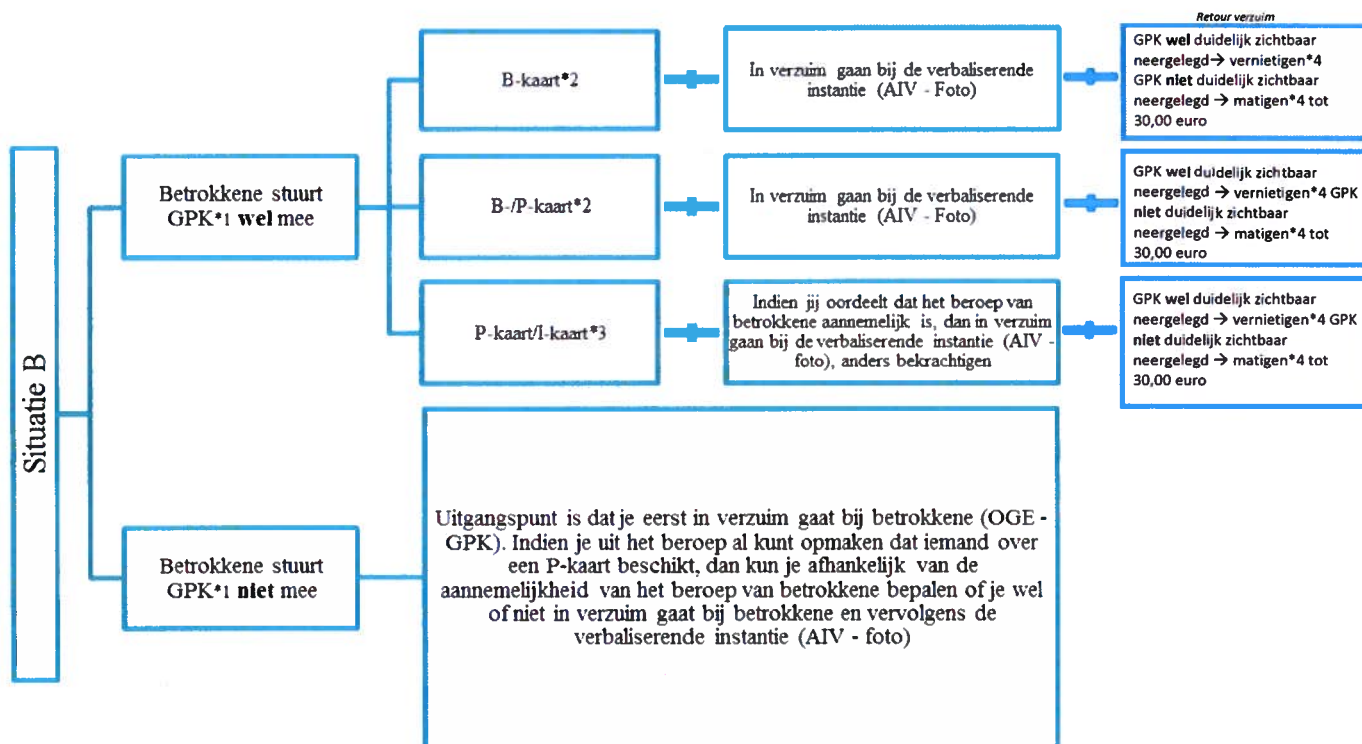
Situatie B

Betrokkene stuurt GPK*1 **wel** mee

B-kaart*2

In verzuim gaan bij de verbaliserende instantie (AIV - Foto)

Retour verzuim

GPK **wel** duidelijk zichtbaar neergelegd→ vernietigen*4 GPK **niet** duidelijk zichtbaar neergelegd → matigen*4 tot 30,00 euro

B-/P-kaart*2

In verzuim gaan bij de verbaliserende instantie (AIV - Foto)

GPK **wel** duidelijk zichtbaar neergelegd → vernietigen*4 GPK **niet** duidelijk zichtbaar neergelegd → matigen*4 tot 30,00 euro

P-kaart/I-kaart*3

Indien jij oordeelt dat het beroep van betrokkene aannemelijk is, dan in verzuim gaan bij de verbaliserende instantie (AIV - foto), anders bekrachtigen

GPK **wel** duidelijk zichtbaar neergelegd → vernietigen*4 GPK **niet** duidelijk zichtbaar neergelegd → matigen*4 tot 30,00 euro

Betrokkene stuurt GPK*1 **niet** mee

Uitgangspunt is dat je eerst in verzuim gaat bij betrokkene (OGE - GPK). Indien je uit het beroep al kunt opmaken dat iemand over een P-kaart beschikt, dan kun je afhankelijk van de aannemelijkheid van het beroep van betrokkene bepalen of je wel of niet in verzuim gaat bij betrokkene en vervolgens de verbaliserende instantie (AIV - foto)